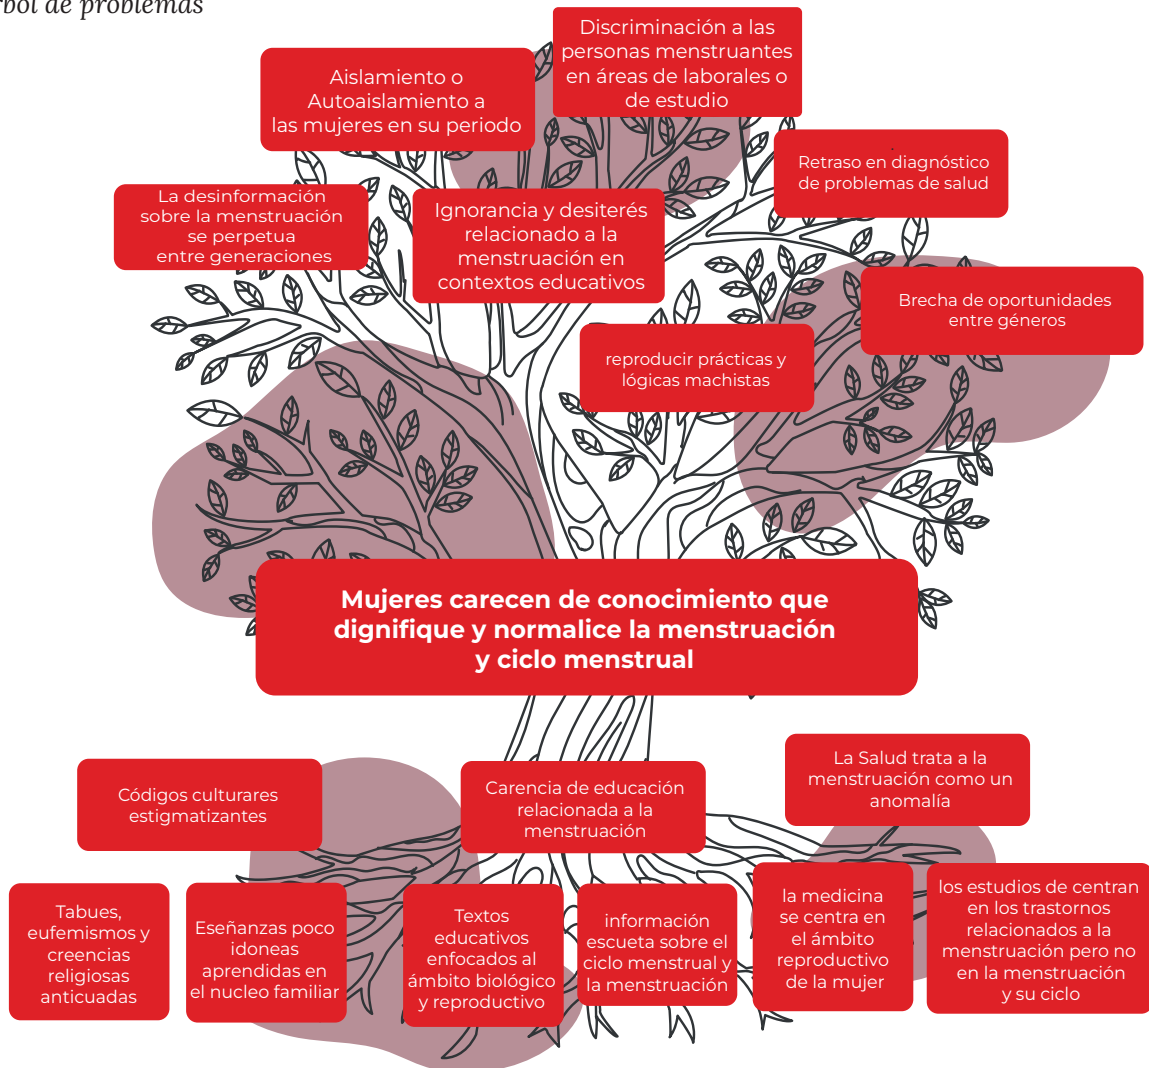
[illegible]bol de problemas

Discriminación a las personas menstruantes en áreas de laborales o de estudio

Aislamiento o Autoaislamiento a las mujeres en su periodo

Retraso en diagnóstico de problemas de salud

La desinformación sobre la menstruación se perpetua entre generaciones

Ignorancia y desiterés relacionado a la menstruación en contextos educativos

Brecha de oportunidades entre géneros

reproducir prácticas y lógicas machistas

Mujeres carecen de conocimiento que dignifique y normalice la menstruación y ciclo menstrual

La Salud trata a la menstruación como un anomalía

Códigos culturares estigmatizantes

Carencia de educación relacionada a la menstruación

Tabues, eufemismos y creencias religiosas anticuadas

Eseñanzas poco idoneas aprendidas en el nucleo familiar

Textos educativos enfocados al ámbito biológico y reproductivo

información escueta sobre el ciclo menstrual y la menstruación

la medicina se centra en el ámbito reproductivo de la mujer

los estudios de centran en los trastornos relacionados a la menstruación pero no en la menstruación y su ciclo